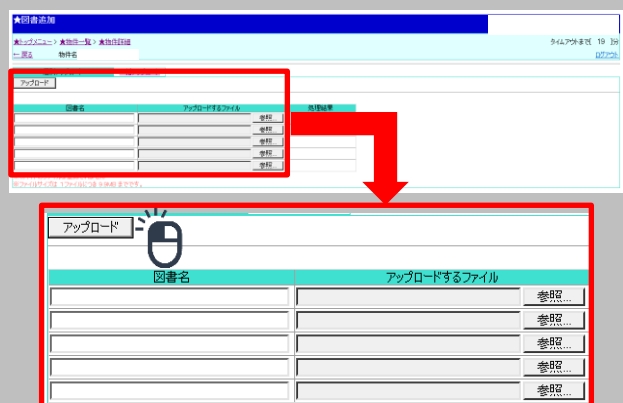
★図書追加

★トップメニュー > ★物件一覧 > ★物件詳細

タイムアウトまで 19 分

← 戻る 物件名

ログアウト

アップロード

| 図書名 | アップロードするファイル | 処理結果 |
|---|---|---|
| | 参照 | |
| | 参照 | |
| | 参照 | |
| | 参照 | |
| | 参照 | |

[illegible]ファイルサイズは 1 ファイルにつき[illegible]までです。

アップロード

| 図書名 | アップロードするファイル |
|---|---|
| | 参照... |
| | 参照... |
| | 参照... |
| | 参照... |
| | 参照... |